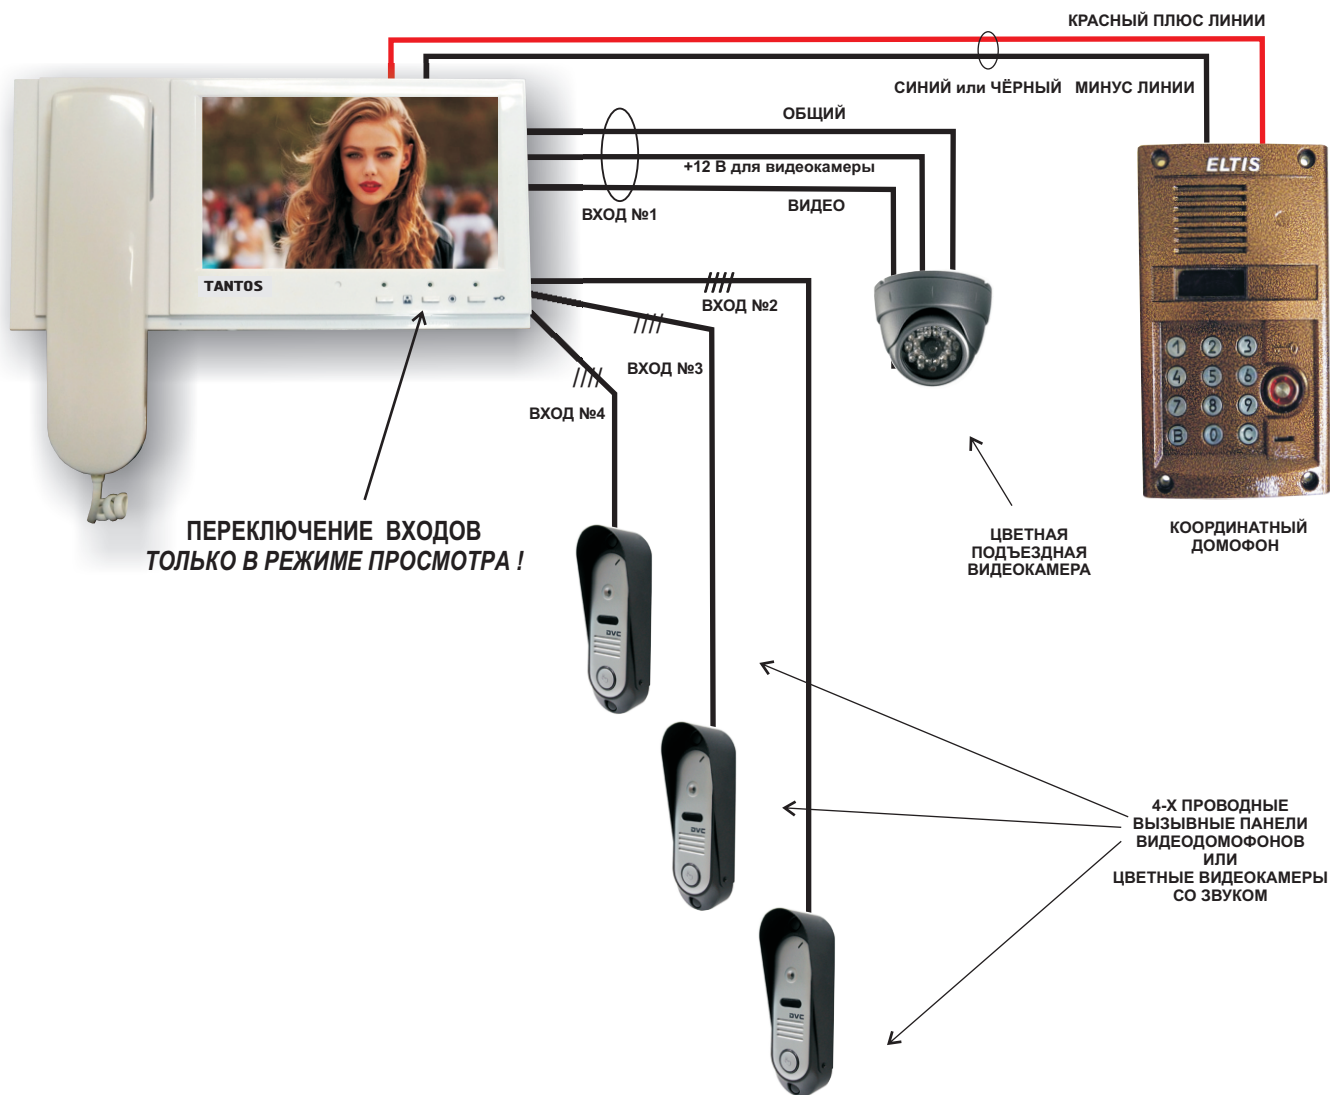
КРАСНЫЙ ПЛЮС ЛИНИИ

СИНИЙ или ЧЁРНЫЙ МИНУС ЛИНИИ

ОБЩИЙ

+12 В для видеокамеры

ВХОД №1

ВИДЕО

ELTIS

TANTOS

ВХОД №2

ВХОД №3

ВХОД №4

ПЕРЕКЛЮЧЕНИЕ ВХОДОВ
ТОЛЬКО В РЕЖИМЕ ПРОСМОТРА !

ЦВЕТНАЯ ПОДЪЕЗДНАЯ ВИДЕОКАМЕРА

КООРДИНАТНЫЙ ДОМОФОН

DVC

DVC

DVC

4-Х ПРОВОДНЫЕ ВЫЗЫВНЫЕ ПАНЕЛИ ВИДЕОДОМОФОНОВ ИЛИ ЦВЕТНЫЕ ВИДЕОКАМЕРЫ СО ЗВУКОМ